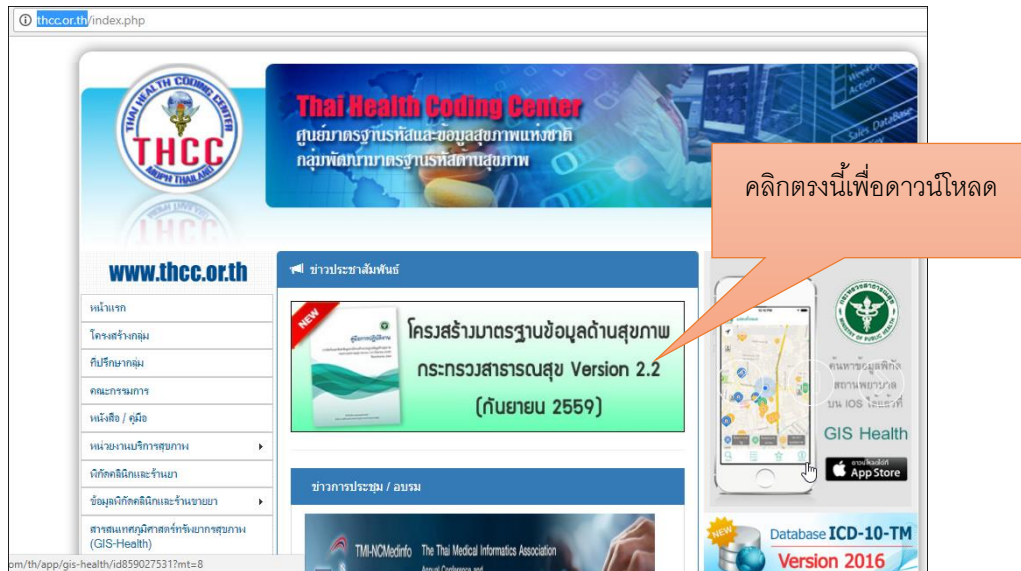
thcc.or.th/index.php

THAI HEALTH CODING CENTER
THCC
MOPH THAILAND

Thai Health Coding Center
ศูนย์มาตรฐานรหัสและข้อมูลสุขภาพแห่งชาติ
กลุ่มพัฒนามาตรฐานรหัสด้านสุขภาพ

คลิกตรงนี้เพื่อดาวน์โหลด

www.thcc.or.th

หน้าแรก
โครงสร้างกลุ่ม
ที่ปรึกษากลุ่ม
คณะกรรมการ
หนังสือ / คู่มือ
หน่วยงานบริการสุขภาพ
พิกัดคลินิกและร้านยา
ข้อมูลพิกัดคลินิกและร้านขายยา
สารสนเทศภูมิศาสตร์ทรัพยากรสุขภาพ (GIS-Health)

ข่าวประชาสัมพันธ์

NEW
โครงสร้างมาตรฐานข้อมูลด้านสุขภาพ
กระทรวงสาธารณสุข Version 2.2
(กันยายน 2559)

ข่าวการประชุม / อบรม

TMI-NCMedinfo The Thai Medical Informatics Association

ค้นหาข้อมูลพิกัดสถานพยาบาล บน IOS ได้แล้ว
GIS Health
App Store

NEW
Database ICD-10-TM
Version 2016

om/th/app/gis-health/id859027531?mt=8